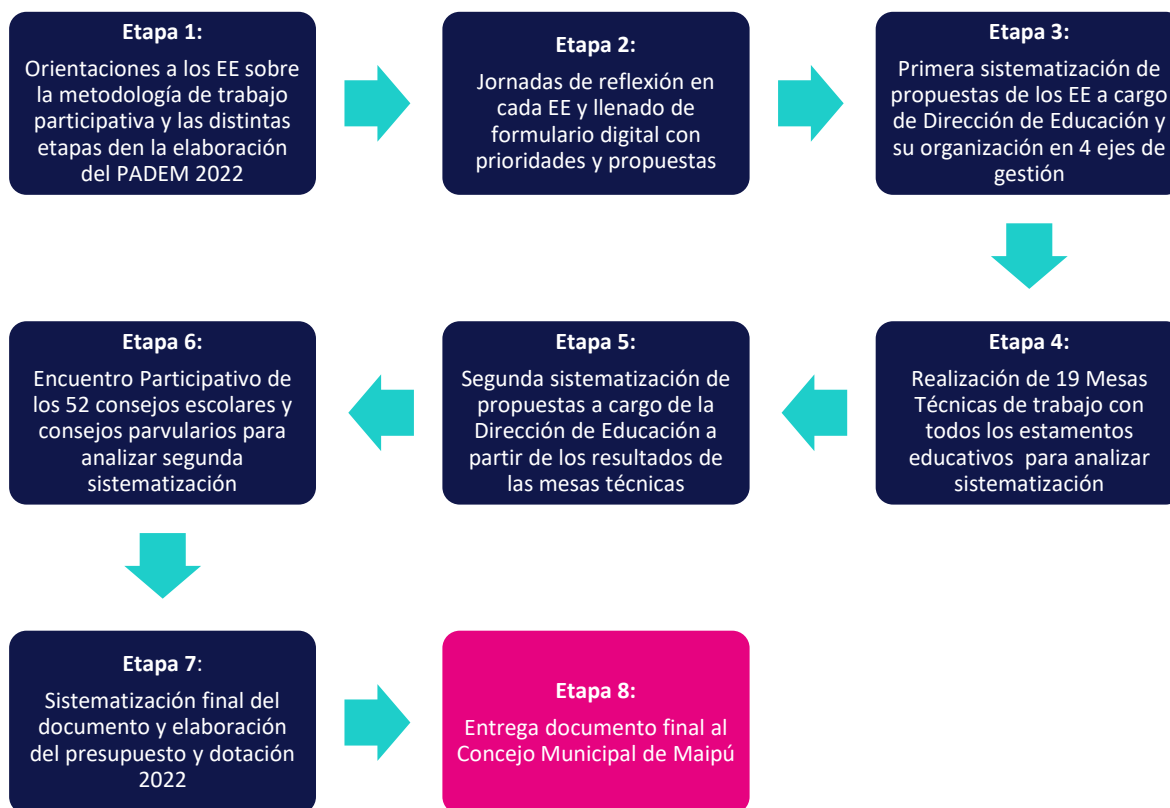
Etapa 1:
Orientaciones a los EE sobre la metodología de trabajo participativa y las distintas etapas den la elaboración del PADEM 2022

Etapa 2:
Jornadas de reflexión en cada EE y llenado de formulario digital con prioridades y propuestas

Etapa 3:
Primera sistematización de propuestas de los EE a cargo de Dirección de Educación y su organización en 4 ejes de gestión

Etapa 4:
Realización de 19 Mesas Técnicas de trabajo con todos los estamentos educativos para analizar sistematización

Etapa 5:
Segunda sistematización de propuestas a cargo de la Dirección de Educación a partir de los resultados de las mesas técnicas

Etapa 6:
Encuentro Participativo de los 52 consejos escolares y consejos parvularios para analizar segunda sistematización

Etapa 7:
Sistematización final del documento y elaboración del presupuesto y dotación 2022

Etapa 8:
Entrega documento final al Concejo Municipal de Maipú